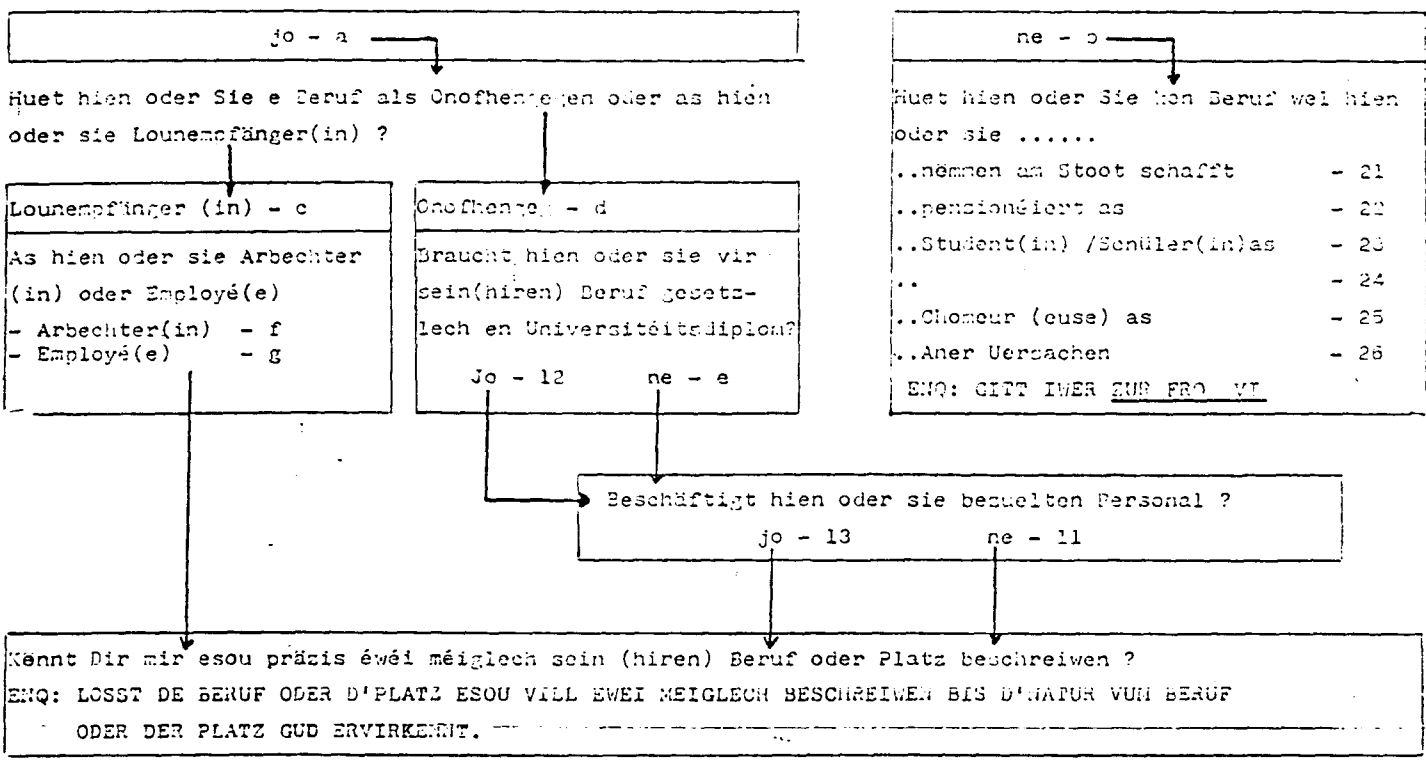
jo - a

Huet hien oder Sie e Beruf als Onofhengegen oder as hien oder sie Lounemfänger(in) ?

Lounempfänger (in) - c

As hien oder sie Arbechter (in) oder Employé(e)
- Arbechter(in) - f
- Employé(e) - g

Onofhengeg - d

Braucht hien oder sie vir sein(hiren) Beruf gesetzlech en Universitéitsdiplom?

Jo - 12 ne - e

ne - b

Huet hien oder Sie kon Beruf wel hien oder sie ......
..nëmmen am Stoot schafft - 21
..pensionéiert as - 22
..Student(in) /Schüler(in)as - 23
.. - 24
..Chomeur (euse) as - 25
..Aner Uersachen - 26
ENQ: GITT IWER ZUR FRO VI

Beschäftigt hien oder sie bezuelten Personal ?
jo - 13 ne - 11

Kennt Dir mir esou präzis éwéi méiglech sein (hiren) Beruf oder Platz beschreiwen ?
ENQ: LOSST DE BERUF ODER D'PLATZ ESOU VILL EWEI MEIGLECH BESCHREIWEN BIS D'NATUR VUM BERUF ODER DER PLATZ GUD ERVIRKENNT.